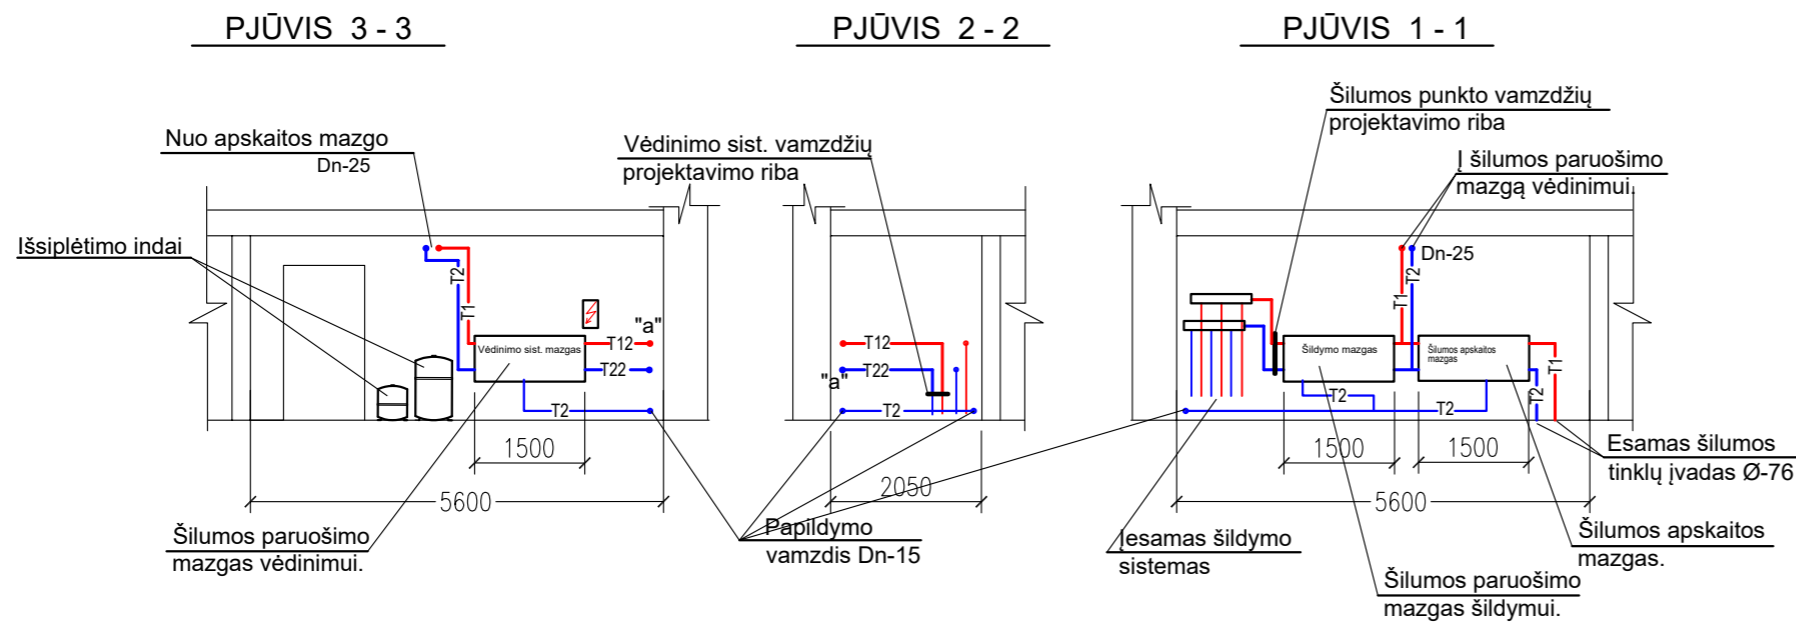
PJŪVIS 3 - 3

PJŪVIS 2 - 2

PJŪVIS 1 - 1

Nuo apskaitos mazgo
Dn-25

Išsiplėtimo indai

T2

T1

Vėdinimo sist. mazgas

T12

"a"

T22

T2

1500

5600

Šilumos paruošimo mazgas vėdinimui.

Vėdinimo sist. vamzdžių projektavimo riba

T12

T22

"a"

T2

2050

Papildymo vamzdis Dn-15

Šilumos punkto vamzdžių projektavimo riba

Į šilumos paruošimo mazgą vėdinimui.

Dn-25

T2

T1

Šildymo mazgas

Šilumos apskaitos mazgas

T1

T2

T2

T2

1500

1500

5600

Esamas šilumos tinklų įvadas Ø-76

Įesamas šildymo sistemas

Šilumos paruošimo mazgas šildymui.

Šilumos apskaitos mazgas.